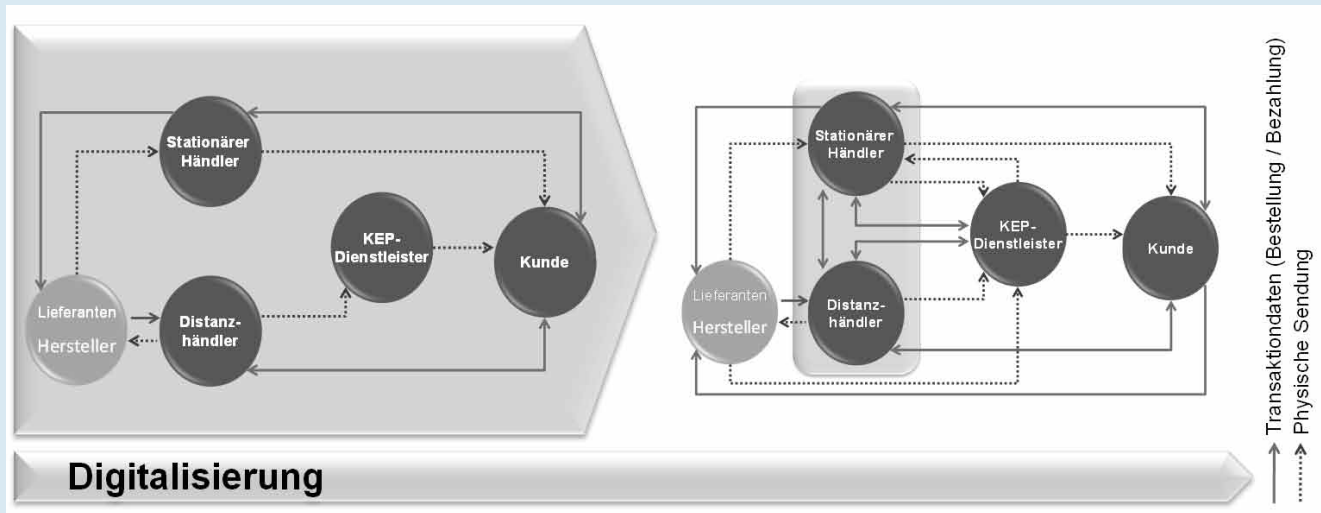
Stationärer Händler

KEP-Dienstleister

Kunde

Lieferanten Hersteller

Distanzhändler

Stationärer Händler

KEP-Dienstleister

Kunde

Lieferanten Hersteller

Distanzhändler

Digitalisierung

Transaktiondaten (Bestellung / Bezahlung)

Physische Sendung